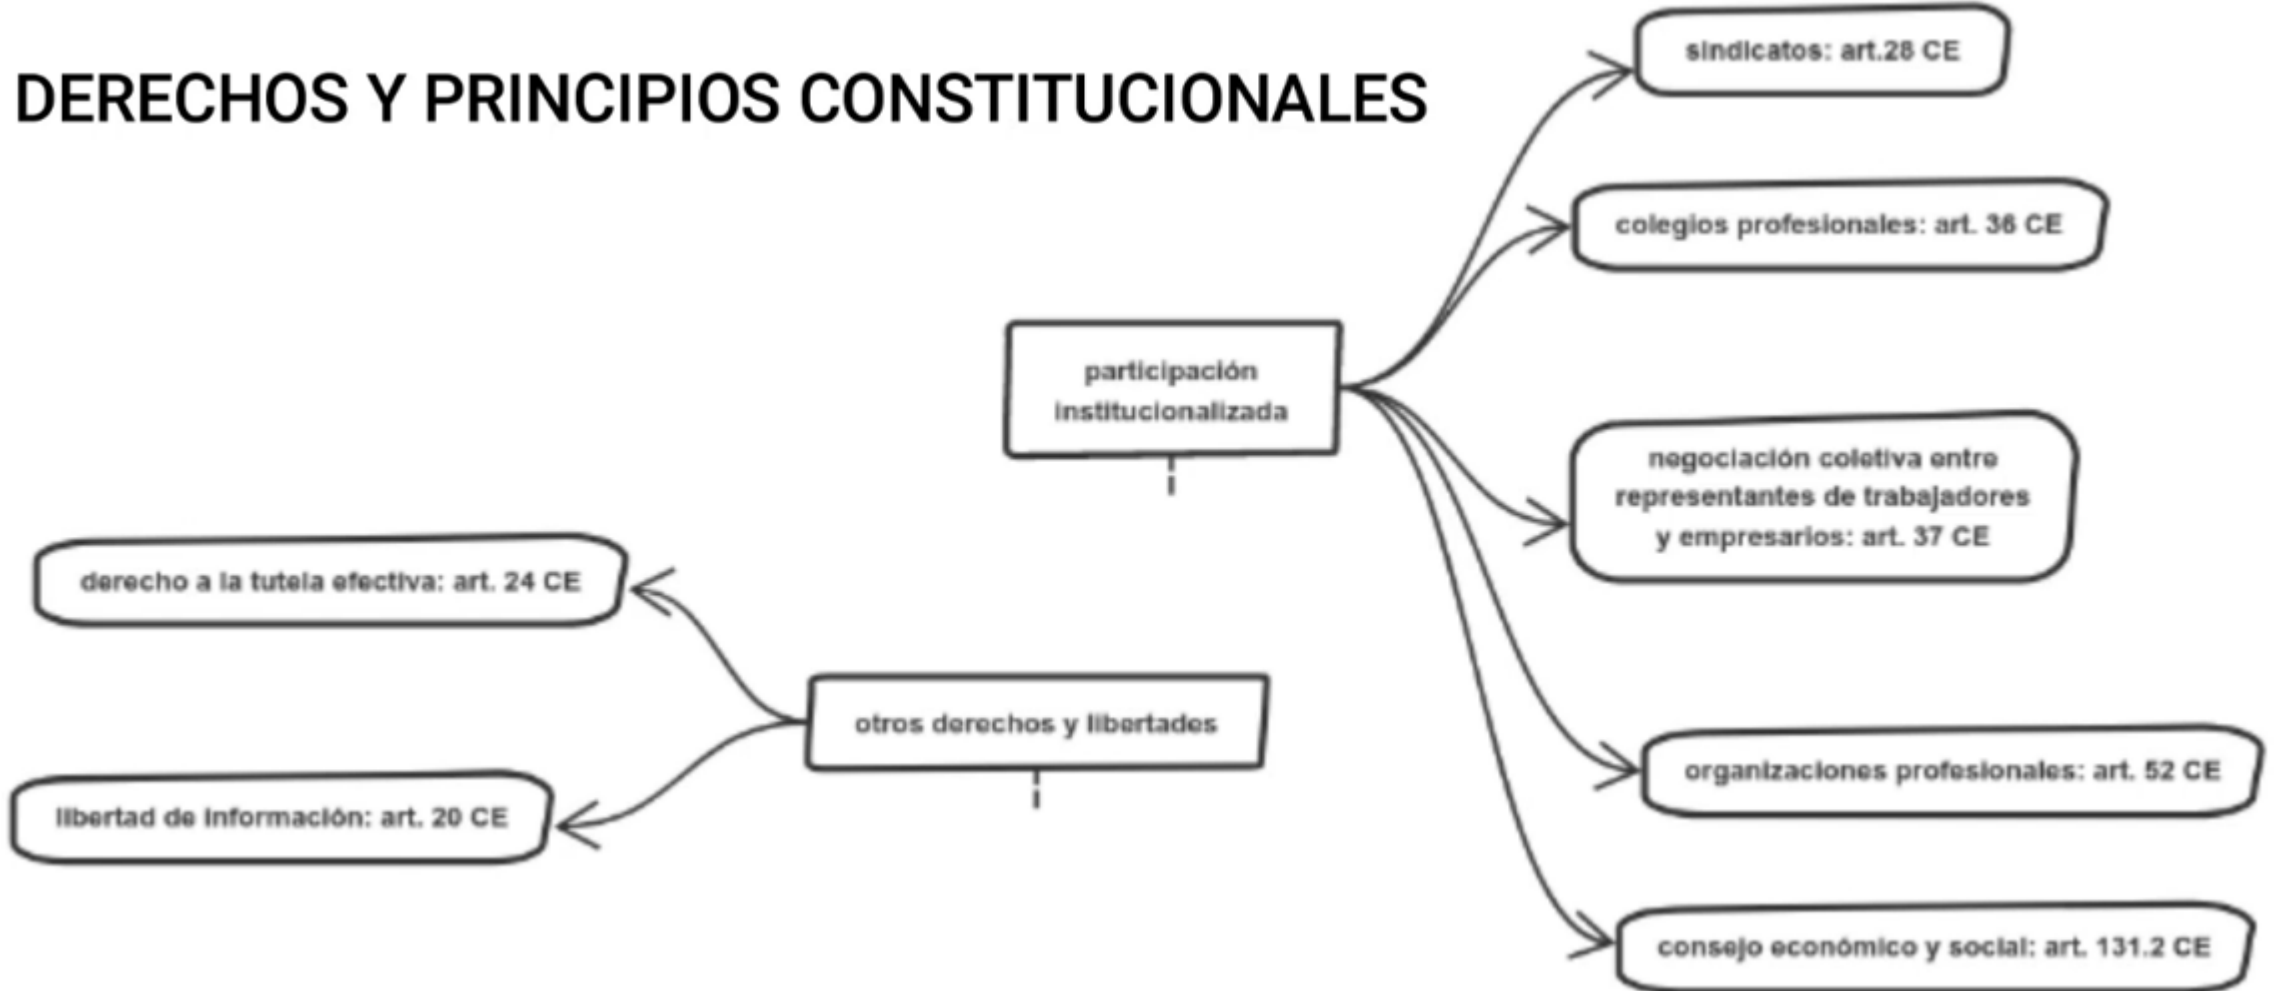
DERECHOS Y PRINCIPIOS CONSTITUCIONALES

participación institucionalizada

sindicatos: art.28 CE

colegios profesionales: art. 36 CE

negociación coletiva entre representantes de trabajadores y empresarios: art. 37 CE

organizaciones profesionales: art. 52 CE

consejo económico y social: art. 131.2 CE

otros derechos y libertades

derecho a la tutela efectiva: art. 24 CE

libertad de información: art. 20 CE